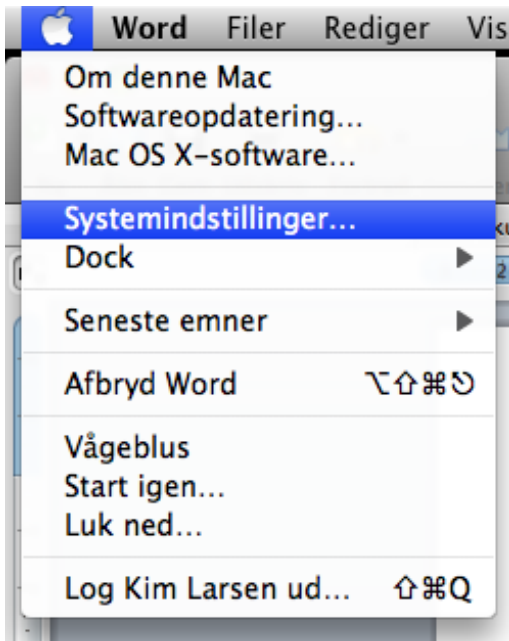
Word Filer Rediger Vis

Om denne Mac
Softwareopdatering...
Mac OS X-software...

Systemindstillinger...
Dock ▶

Seneste emner ▶

Afbryd Word ⌥⇧⌘⎋

Vågeblus
Start igen...
Luk ned...

Log Kim Larsen ud... ⇧⌘Q